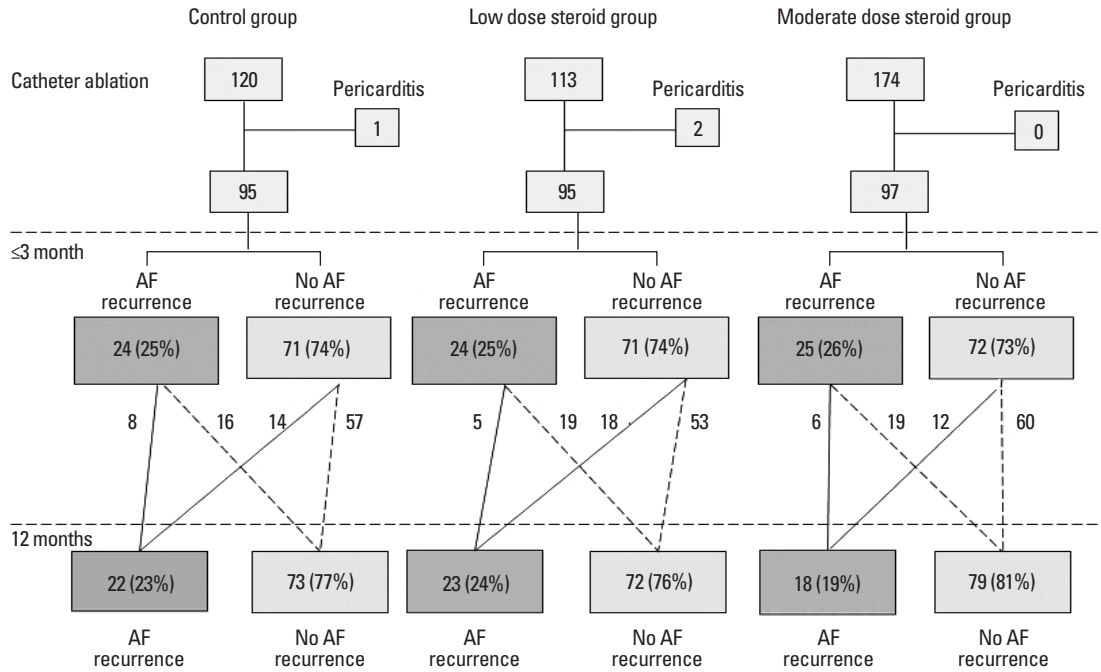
Control group

Low dose steroid group

Moderate dose steroid group

Catheter ablation

120

Pericarditis

1

95

113

Pericarditis

2

95

174

Pericarditis

0

97

≤3 month

AF recurrence

No AF recurrence

24 (25%)

71 (74%)

AF recurrence

No AF recurrence

24 (25%)

71 (74%)

AF recurrence

No AF recurrence

25 (26%)

72 (73%)

8 16 14 57

5 19 18 53

6 19 12 60

12 months

22 (23%)

73 (77%)

23 (24%)

72 (76%)

18 (19%)

79 (81%)

AF recurrence

No AF recurrence

AF recurrence

No AF recurrence

AF recurrence

No AF recurrence